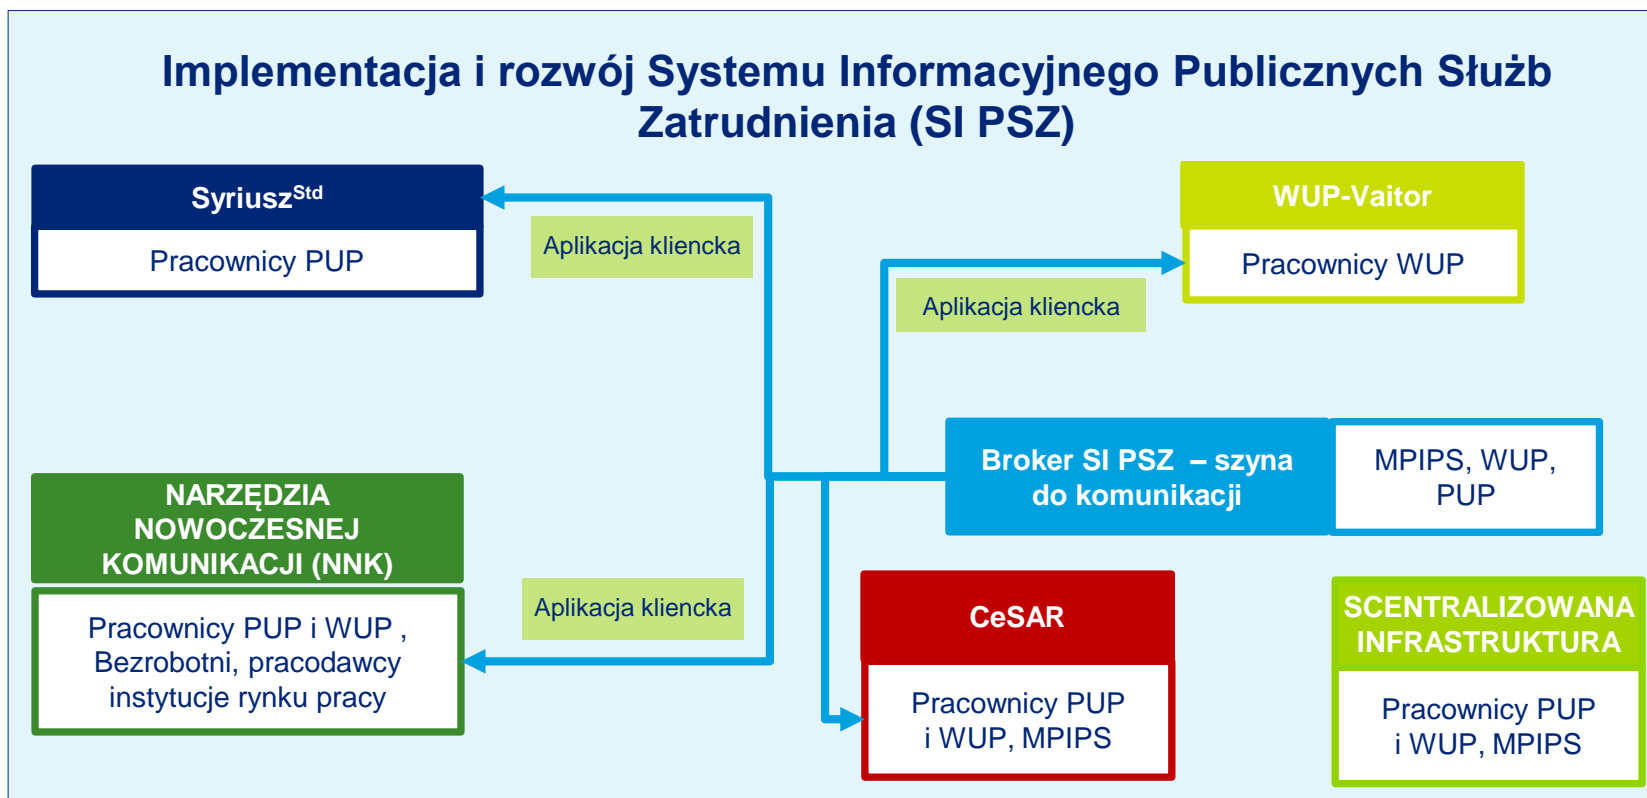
Implementacja i rozwój Systemu Informacyjnego Publicznych Służb Zatrudnienia (SI PSZ)

Syriusz$^{Std}$

Pracownicy PUP

Aplikacja kliencka

WUP-Vaitor

Pracownicy WUP

Aplikacja kliencka

Broker SI PSZ – szyna do komunikacji

MPIPS, WUP, PUP

NARZĘDZIA NOWOCZESNEJ KOMUNIKACJI (NNK)

Pracownicy PUP i WUP , Bezrobotni, pracodawcy instytucje rynku pracy

Aplikacja kliencka

CeSAR

Pracownicy PUP i WUP, MPIPS

SCENTRALIZOWANA INFRASTRUKTURA

Pracownicy PUP i WUP, MPIPS